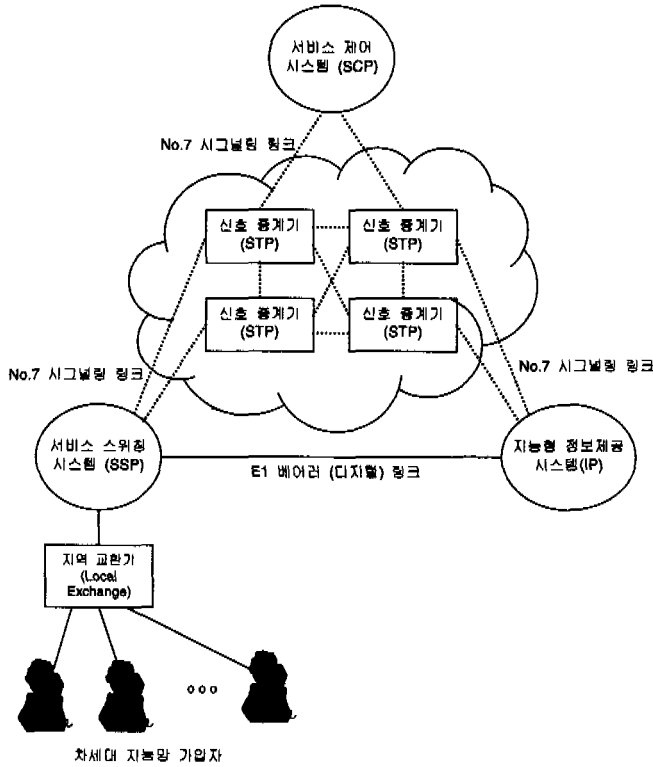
서비스 제어
시스템 (SCP)

No.7 시그널링 링크

신호 중계기
(STP)

신호 중계기
(STP)

신호 중계기
(STP)

신호 중계기
(STP)

No.7 시그널링 링크

No.7 시그널링 링크

서비스 스위칭
시스템 (SSP)

E1 베어러 (디지털) 링크

지능형 정보제공
시스템(IP)

지역 교환기
(Local
Exchange)

ooo

차세대 지능망 가입자